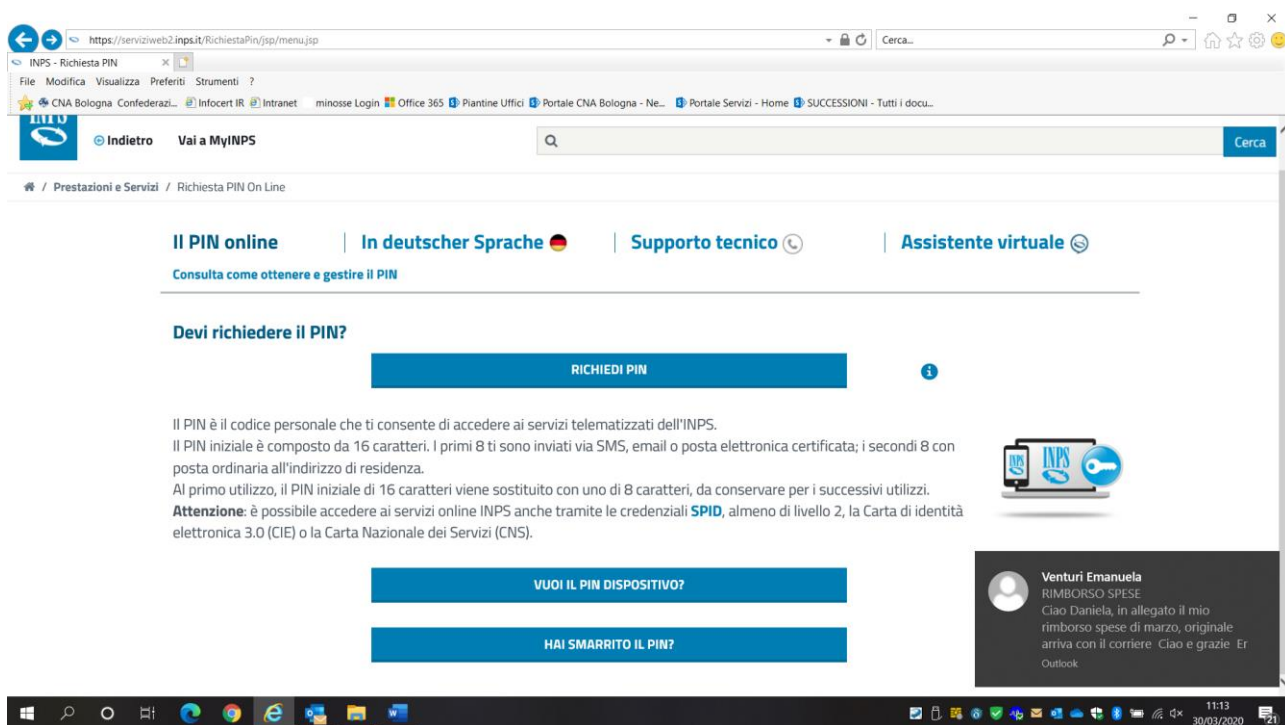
https://serviziweb2.inps.it/RichiestaPin/jsp/menu.jsp
Cerca...
INPS - Richiesta PIN
File Modifica Visualizza Preferiti Strumenti ?
CNA Bologna Confederazi... Infocert IR Intranet minosse Login Office 365 Piantine Uffici Portale CNA Bologna - Ne... Portale Servizi - Home SUCCESSIONI - Tutti i docu...

Indietro Vai a MyINPS
Cerca

/ Prestazioni e Servizi / Richiesta PIN On Line

Il PIN online | In deutscher Sprache | Supporto tecnico | Assistente virtuale
Consulta come ottenere e gestire il PIN

Devi richiedere il PIN?

RICHIEDI PIN

Il PIN è il codice personale che ti consente di accedere ai servizi telematizzati dell'INPS.
Il PIN iniziale è composto da 16 caratteri. I primi 8 ti sono inviati via SMS, email o posta elettronica certificata; i secondi 8 con posta ordinaria all'indirizzo di residenza.
Al primo utilizzo, il PIN iniziale di 16 caratteri viene sostituito con uno di 8 caratteri, da conservare per i successivi utilizzi.
Attenzione: è possibile accedere ai servizi online INPS anche tramite le credenziali SPID, almeno di livello 2, la Carta di identità elettronica 3.0 (CIE) o la Carta Nazionale dei Servizi (CNS).

INPS

VUOI IL PIN DISPOSITIVO?

HAI SMARRITO IL PIN?

Venturi Emanuela
RIMBORSO SPESE
Ciao Daniela, in allegato il mio rimborso spese di marzo, originale arriva con il corriere Ciao e grazie Er
Outlook

11:13
30/03/2020
21